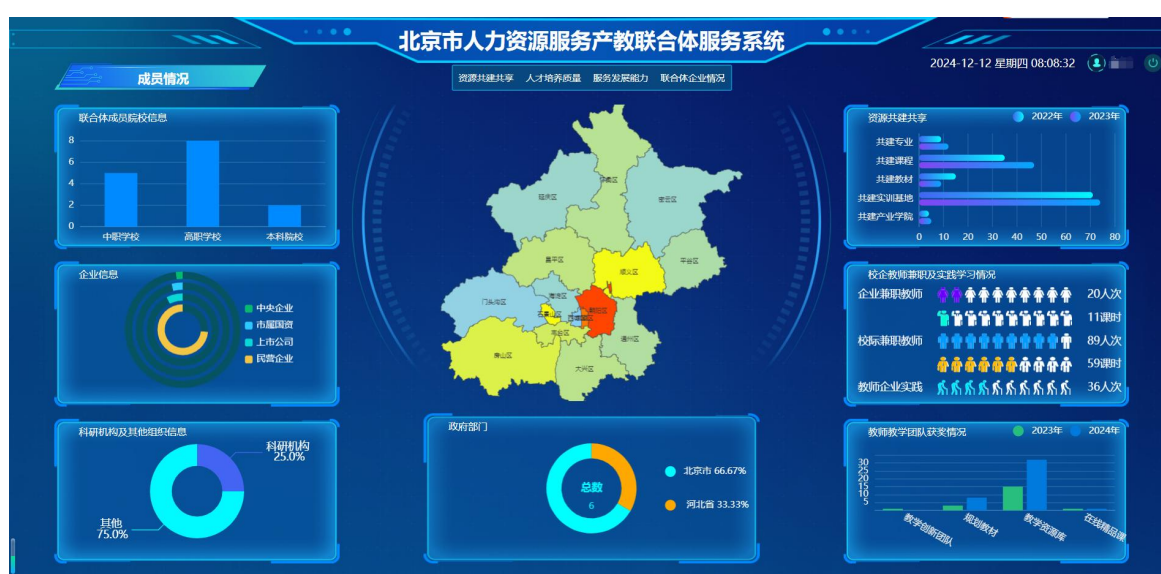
北京市人力资源服务产教联合体服务系统

2024-12-12 星期四 08:08:32

成员情况

资源共建共享　人才培养质量　服务发展能力　联合体企业情况

联合体成员院校信息

8
6
4
2
0
中职学校　高职学校　本科院校

企业信息

中央企业
市属国资
上市公司
民营企业

科研机构及其他组织信息

科研机构
25.0%
其他
75.0%

延庆区
怀柔区
密云区
昌平区
顺义区
平谷区
门头沟区
海淀区
朝阳区
石景山区
丰台区
通州区
房山区
大兴区

政府部门

总数
6

北京市 66.67%
河北省 33.33%

资源共建共享　2022年　2023年

共建专业
共建课程
共建教材
共建实训基地
共建产业学院
0 10 20 30 40 50 60 70 80

校企教师兼职及实践学习情况

企业兼职教师　20人次
11课时
校际兼职教师　89人次
59课时
教师企业实践　36人次

教师教学团队获奖情况　2023年　2024年

30
25
20
15
10
5
教学创新团队　规划教材　教学资源库　在线精品课